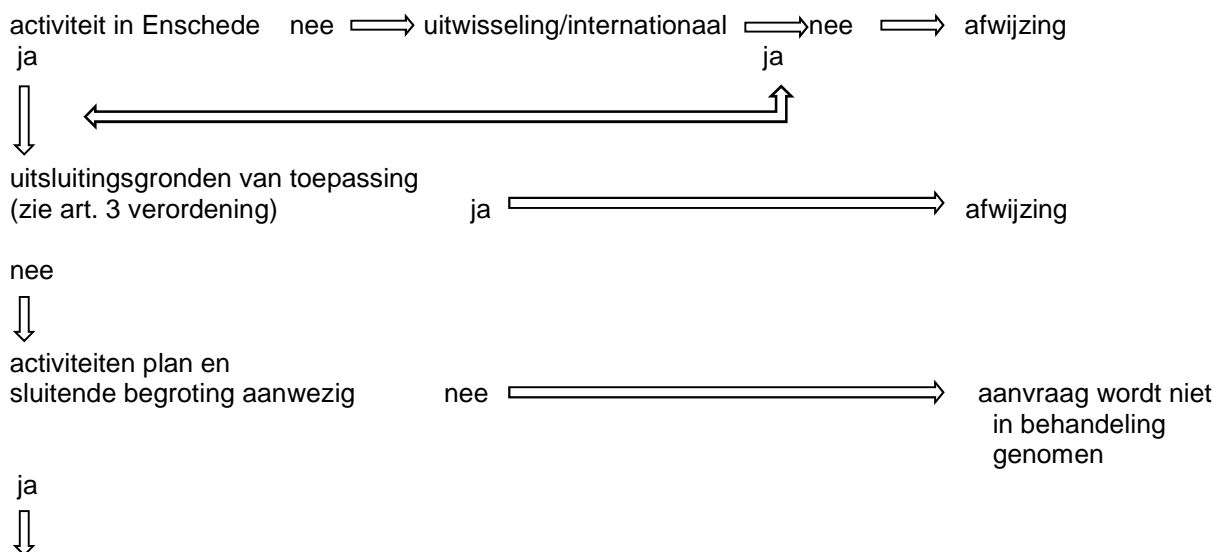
activiteit in Enschede nee uitwisseling/internationaal nee afwijzing
ja ja

uitsluitingsgronden van toepassing
(zie art. 3 verordening) ja afwijzing

nee

activiteiten plan en
sluitende begroting aanwezig nee aanvraag wordt niet in behandeling genomen

ja